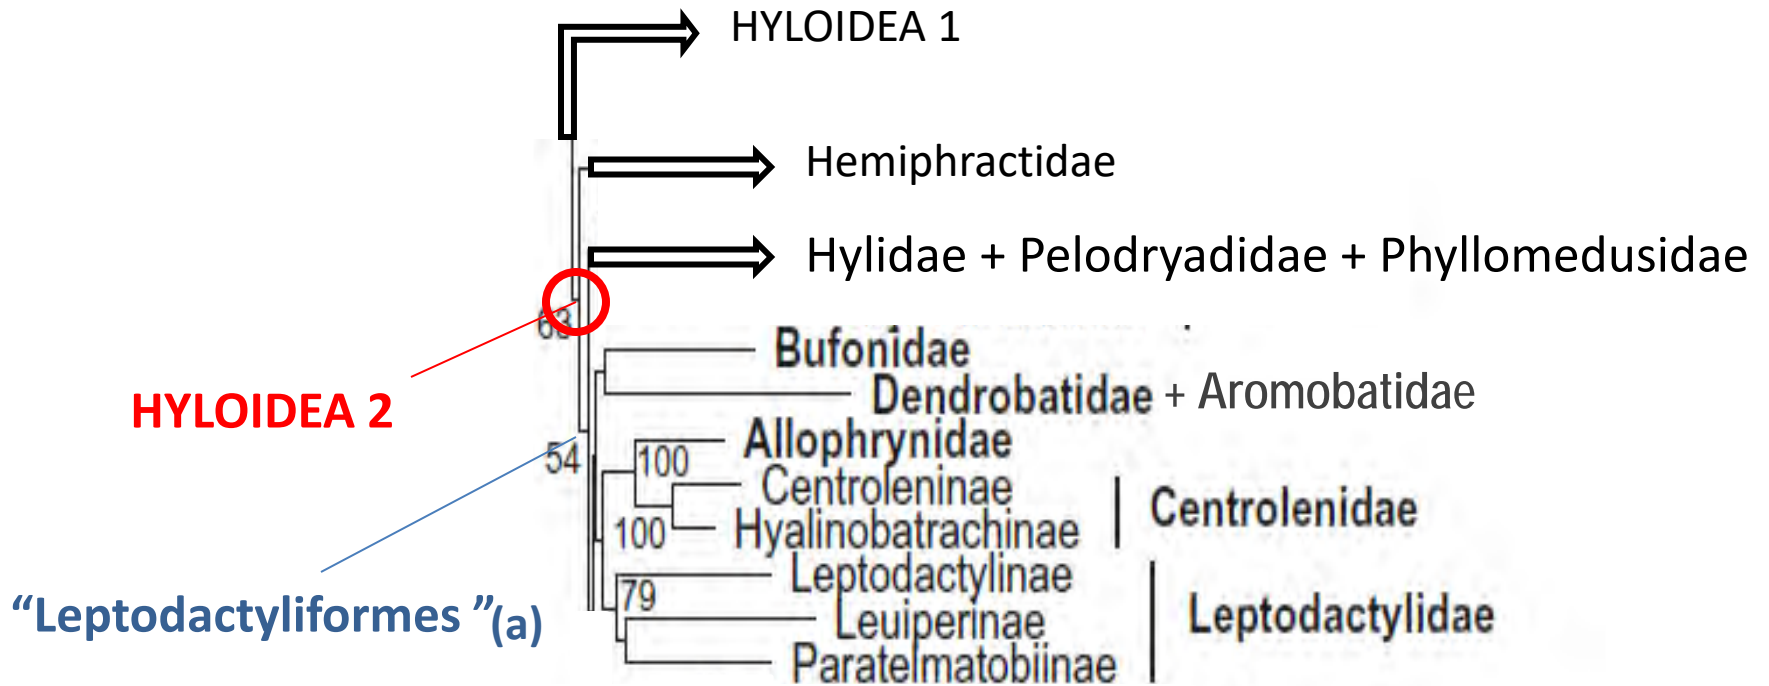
HYLOIDEA 1

Hemiphractidae

Hylidae + Pelodryadidae + Phyllomedusidae

68

HYLOIDEA 2

Bufonidae

Dendrobatidae + Aromobatidae

Allophrynidae

54

100

Centroleninae

100

Hyalinobatrachinae

Centrolenidae

Leptodactylinae

79

Leuiperinae

Leptodactylidae

Paratelmatobiinae

“Leptodactyliformes ”(a)